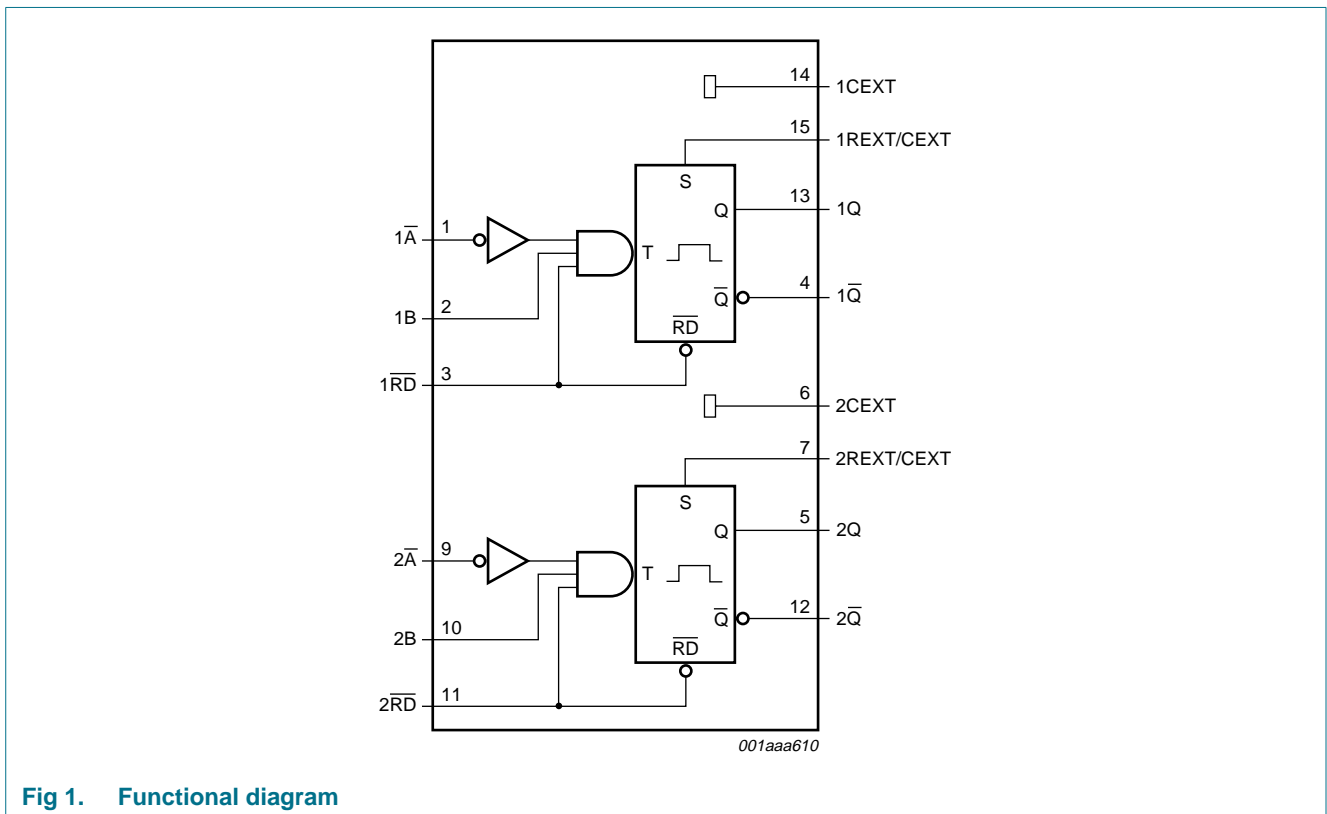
14
1CEXT
15
1REXT/CEXT
S
Q
13
1Q
$1\overline{A}$
1
T
$\overline{Q}$
4
$1\overline{Q}$
1B
2
$\overline{RD}$
$1\overline{RD}$
3
6
2CEXT
7
2REXT/CEXT
S
Q
5
2Q
$2\overline{A}$
9
T
$\overline{Q}$
12
$2\overline{Q}$
2B
10
$\overline{RD}$
$2\overline{RD}$
11
001aaa610

Fig 1. Functional diagram